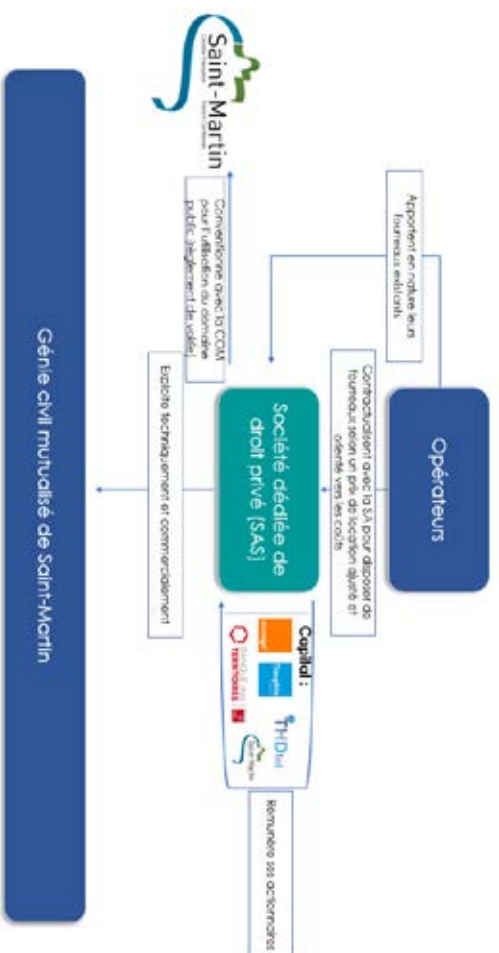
Saint-Martin

Génie civil mutualisé de Saint-Martin

Opérateurs

Apportent en nature leurs fourreaux existants

Conventionne avec la COM pour l'utilisation du domaine public (règlement de voirie)

Contractualisent avec la SA pour disposer de fourreaux selon un prix de location ajusté et orienté vers les coûts

Société dédiée de droit privé (SAS)

Exploite techniquement et commercialement

Capital :

orange

THD

BANQUE DES TERRITOIRES

Rémunère ses actionnaires